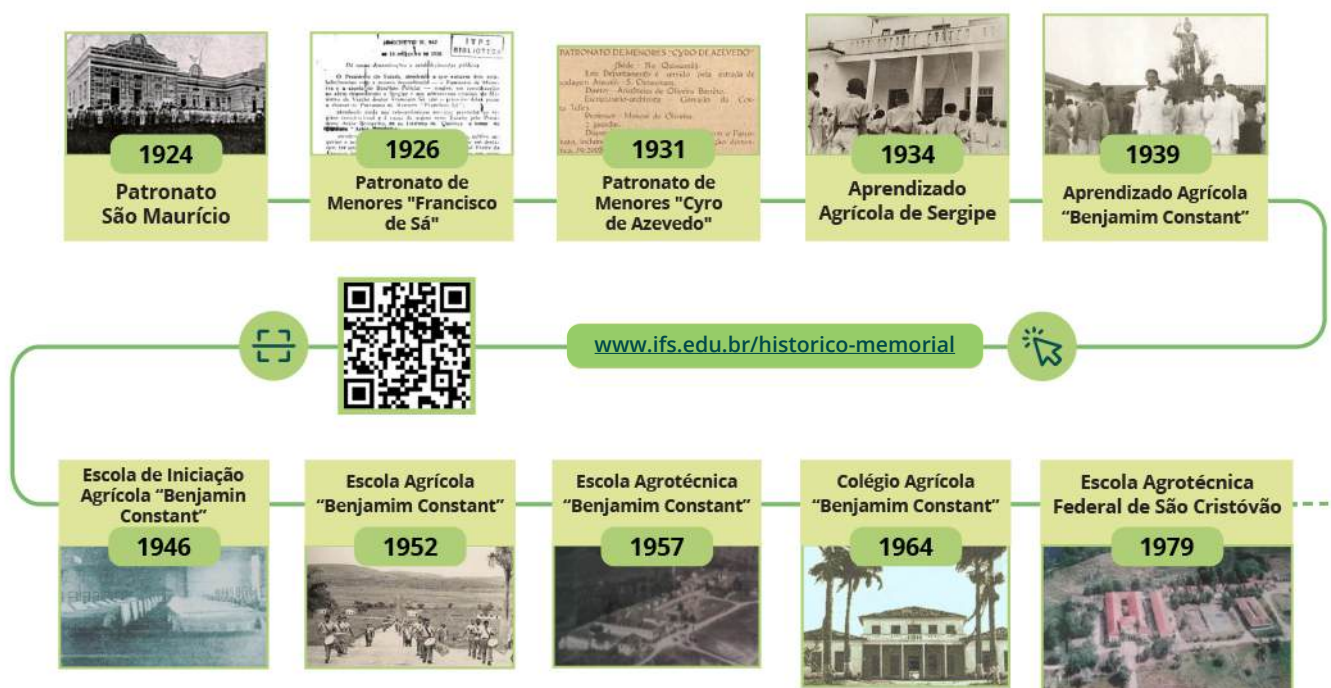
1924
Patronato São Maurício

1926
Patronato de Menores "Francisco de Sá"

PATRONATO DE MENORES "CYRO DE AZEVEDO"
1931
Patronato de Menores "Cyro de Azevedo"

1934
Aprendizado Agrícola de Sergipe

1939
Aprendizado Agrícola "Benjamim Constant"

www.ifs.edu.br/historico-memorial

Escola de Iniciação Agrícola "Benjamin Constant"
1946

Escola Agrícola "Benjamim Constant"
1952

Escola Agrotécnica "Benjamim Constant"
1957

Colégio Agrícola "Benjamim Constant"
1964

Escola Agrotécnica Federal de São Cristóvão
1979